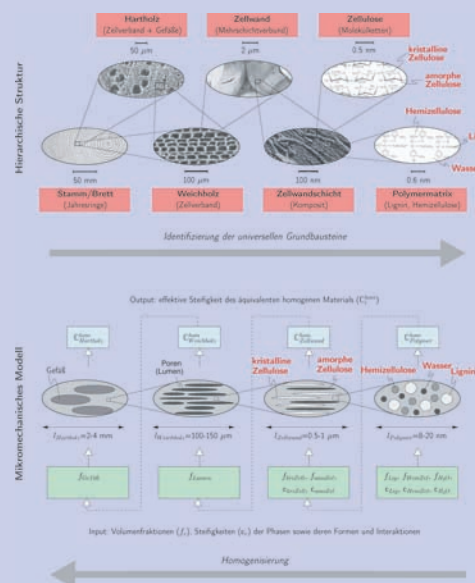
Hierarchische Struktur

Hartholz
(Zellverband + Gefäße)
50 μm

Zellwand
(Mehrschichtverbund)
2 μm

Zellulose
(Molekülketten)
0.5 nm

kristalline Zellulose
amorphe Zellulose

Hemizellulose
Lig
Wasse

50 mm
Stamm/Brett
(Jahresringe)

100 μm
Weichholz
(Zellverband)

100 nm
Zellwandschicht
(Komposit)

0.6 nm
Polymermatrix
(Lignin, Hemizellulose)

Identifizierung der universellen Grundbausteine

Mikromechanisches Modell

Output: effektive Steifigkeit des äquivalenten homogenen Materials ($\mathbb{C}^{hom}$)

$\mathbb{C}^{hom}_{Hartholz}$
$\mathbb{C}^{hom}_{Weichholz}$
$\mathbb{C}^{hom}_{Zellwand}$
$\mathbb{C}^{hom}_{Polymer}$

Gefäß
Poren (Lumen)
kristalline Zellulose
amorphe Zellulose
Hemizellulose
Wasser
Lignin

$\ell_{Hartholz}$=2-4 mm
$\ell_{Weichholz}$=100-150 μm
$\ell_{Zellwand}$=0.5-1 μm
$\ell_{Polymer}$=8-20 nm

$f_{Gefäß}$
$f_{lumen}$
$f_{kristZell}, f_{amorZell}$
$\mathbb{c}_{kristZell}, \mathbb{c}_{amorZell}$
$f_{Lign}, f_{HemiZell}, f_{H_2O}$
$\mathbb{c}_{Lign}, \mathbb{c}_{HemiZell}, \mathbb{c}_{H_2O}$

Input: Volumenfraktionen ($f_r$), Steifigkeiten ($\mathbb{c}_r$) der Phasen sowie deren Formen und Interaktionen

Homogenisierung